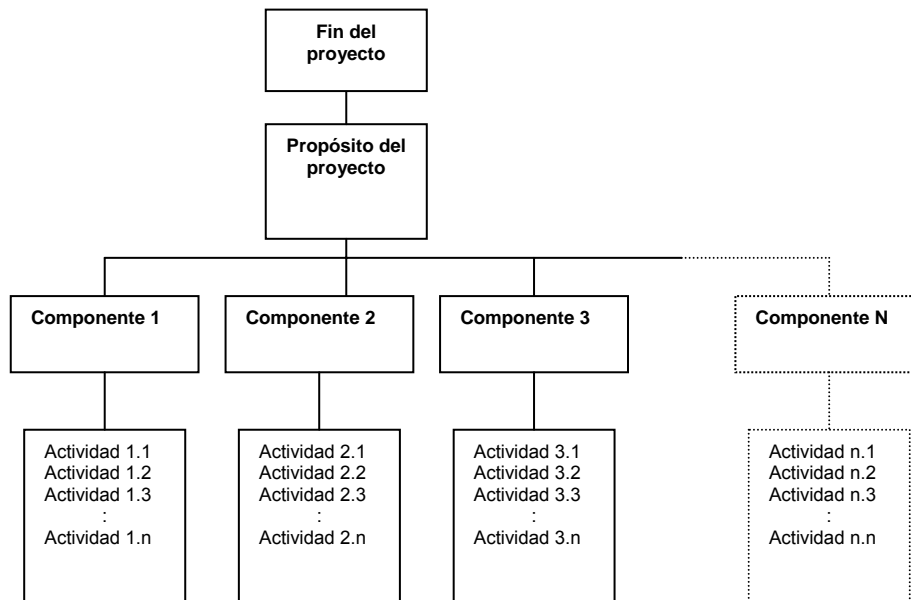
Fin del proyecto

Propósito del proyecto

Componente 1

Componente 2

Componente 3

Componente N

Actividad 1.1
Actividad 1.2
Actividad 1.3
:
Actividad 1.n

Actividad 2.1
Actividad 2.2
Actividad 2.3
:
Actividad 2.n

Actividad 3.1
Actividad 3.2
Actividad 3.3
:
Actividad 3.n

Actividad n.1
Actividad n.2
Actividad n.3
:
Actividad n.n